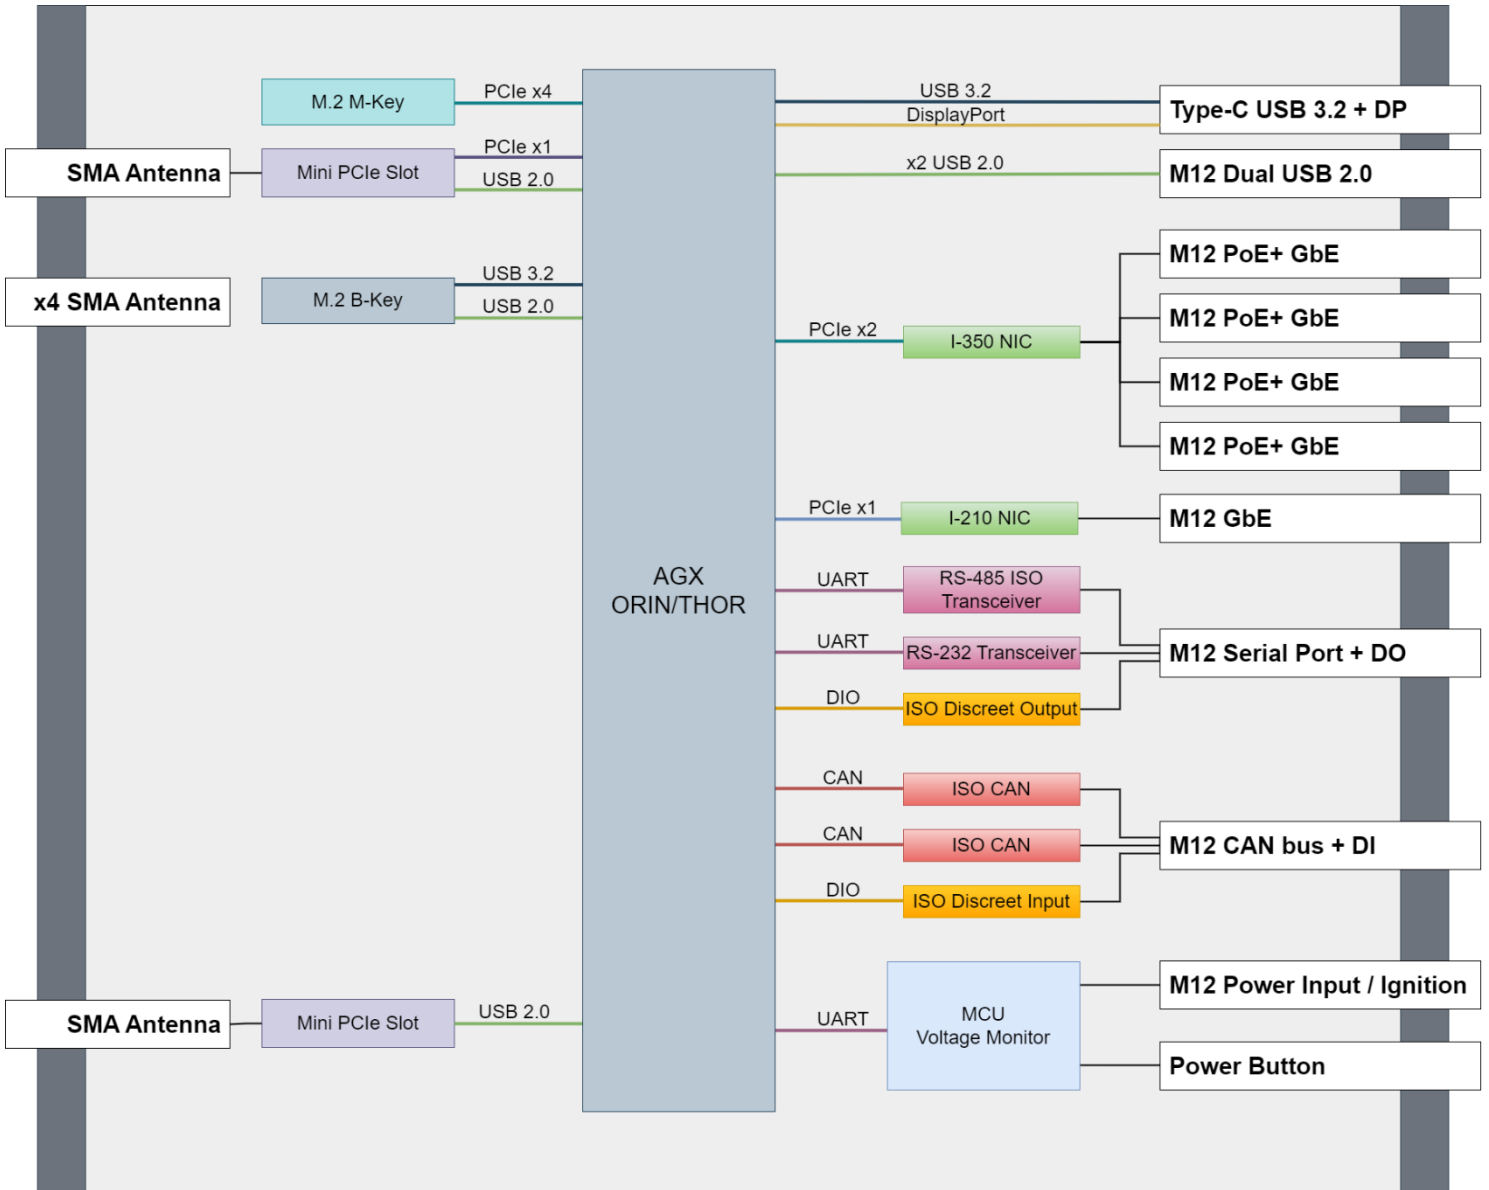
M.2 M-Key
PCIe x4
SMA Antenna
Mini PCIe Slot
PCIe x1
USB 2.0
x4 SMA Antenna
M.2 B-Key
USB 3.2
USB 2.0
USB 3.2
DisplayPort
Type-C USB 3.2 + DP
x2 USB 2.0
M12 Dual USB 2.0
M12 PoE+ GbE
M12 PoE+ GbE
PCIe x2
I-350 NIC
M12 PoE+ GbE
M12 PoE+ GbE
PCIe x1
I-210 NIC
M12 GbE
AGX ORIN/THOR
UART
RS-485 ISO Transceiver
UART
RS-232 Transceiver
M12 Serial Port + DO
DIO
ISO Discreet Output
CAN
ISO CAN
CAN
ISO CAN
M12 CAN bus + DI
DIO
ISO Discreet Input
SMA Antenna
Mini PCIe Slot
USB 2.0
UART
MCU Voltage Monitor
M12 Power Input / Ignition
Power Button